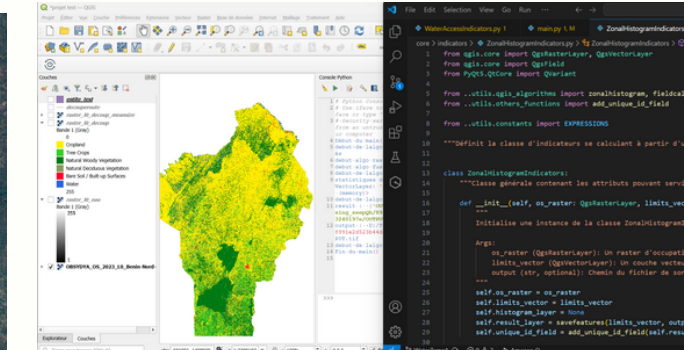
*projet test — QGIS

Projet Éditer Vue Couche Préférences Extension Vecteur Raster Base de données Internet Maillage Aide

Couches

limite_bnd

découpage

raster_06_decoup_ensemble

raster_06_decoup

Bande 1 (Gray)

Cropland
Tree Crops
Natural Woody Vegetation
Natural Deciduous Vegetation
Bare Soil / Built-up Surfaces
Water
255

raster_06_osa

Bande 1 (Gray)
255
0

OBDPSFA_OS_2023_LB_Benin-Nord-

Explorateur Couches

Console Python

File Edit Selection View Go Run

WaterAccessIndicators.py 1 main.py 5, M ZonalHistogramIndicators.py

core > indicators > ZonalHistogramIndicators.py > ZonalHistogramIndicators >

from qgis.core import QgsRasterLayer, QgsVectorLayer
from qgis.core import QgsField
from PyQt5.QtCore import QVariant

from ..utils.qgis_algorithms import zonalhistogram, fieldcal
from ..utils.others_functions import add_unique_id_field

from ..utils.constants import EXPRESSIONS

"""Définit la classe d'indicateurs se calculant à partir d'

class ZonalHistogramIndicators:
    """Classe générale contenant les attributs pouvant serv

    def __init__(self, os_raster: QgsRasterLayer, limits_vec
        """
        Initialise une instance de la classe ZonalHistogram

        Args:
            os_raster (QgsRasterLayer): Un raster d'occupati
            limits_vector (QgsVectorLayer): Un couche vectu
            output (str, optional): Chemin du fichier de son
        """
        self.os_raster = os_raster
        self.limits_vector = limits_vector
        self.histogram_layer = None
        self.result_layer = savefeatures(limits_vector, outp
        self.unique_id_field = add_unique_id_field(self.resu